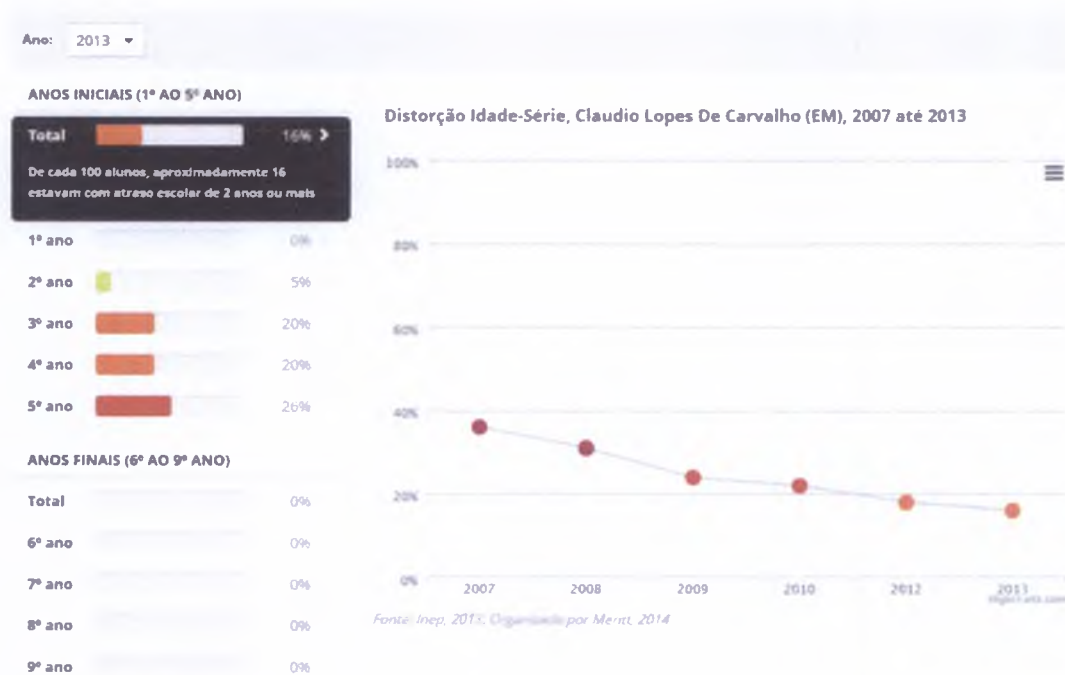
Ano: 2013

ANOS INICIAIS (1º AO 5º ANO)

Total 16%

De cada 100 alunos, aproximadamente 16 estavam com atraso escolar de 2 anos ou mais

1º ano 0%

2º ano 5%

3º ano 20%

4º ano 20%

5º ano 26%

ANOS FINAIS (6º AO 9º ANO)

Total 0%

6º ano 0%

7º ano 0%

8º ano 0%

9º ano 0%

Distorção Idade-Série, Claudio Lopes De Carvalho (EM), 2007 até 2013

100%

80%

60%

40%

20%

0%

2007 2008 2009 2010 2012 2013

Highcharts.com

Fonte: Inep, 2013. Organizado por Meritt, 2014